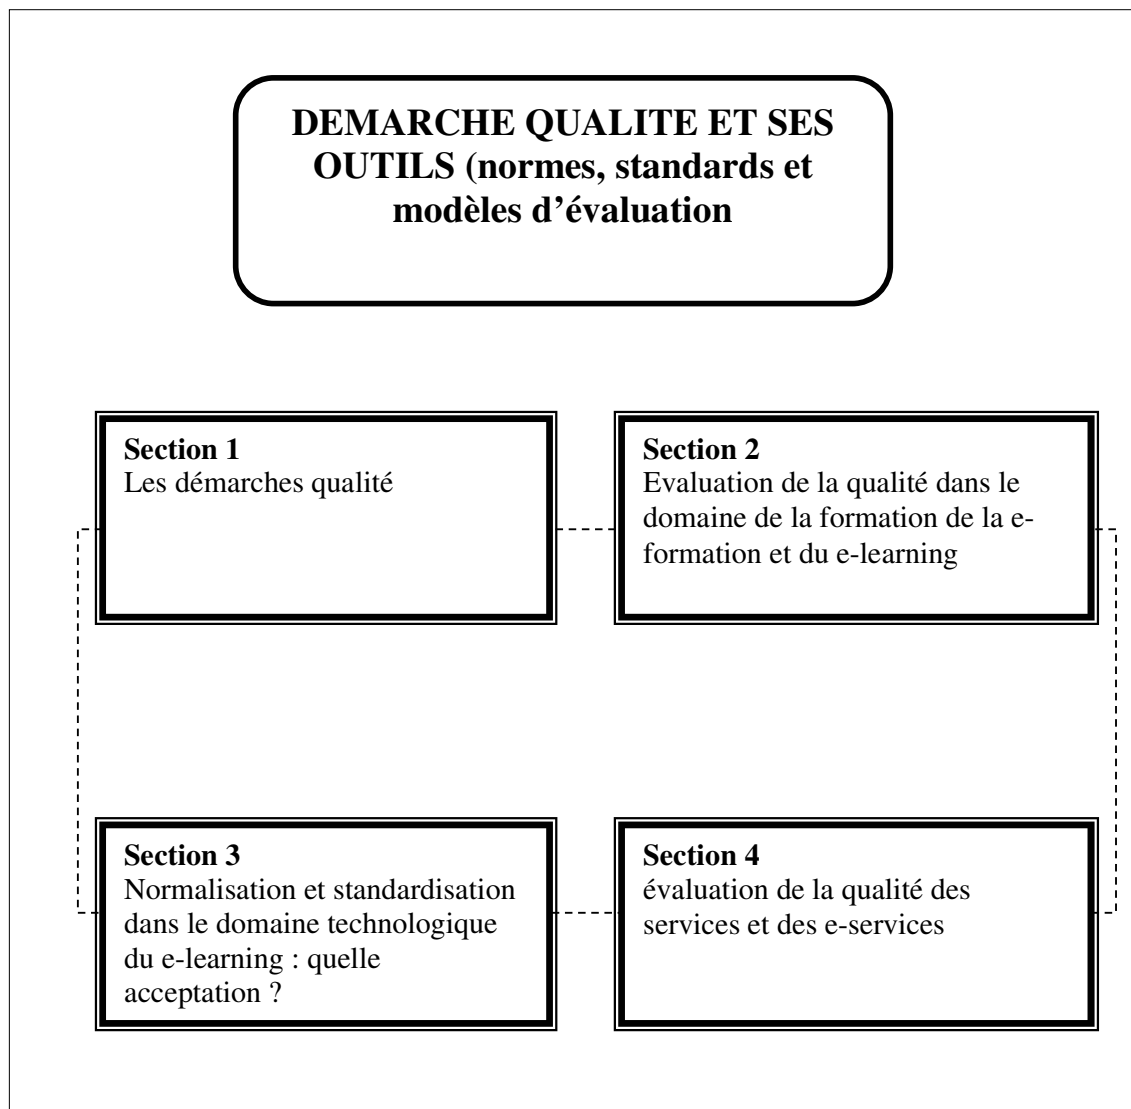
DEMARCHE QUALITE ET SES OUTILS (normes, standards et modèles d'évaluation

Section 1
Les démarches qualité

Section 2
Evaluation de la qualité dans le domaine de la formation de la e-formation et du e-learning

Section 3
Normalisation et standardisation dans le domaine technologique du e-learning : quelle acceptation ?

Section 4
évaluation de la qualité des services et des e-services